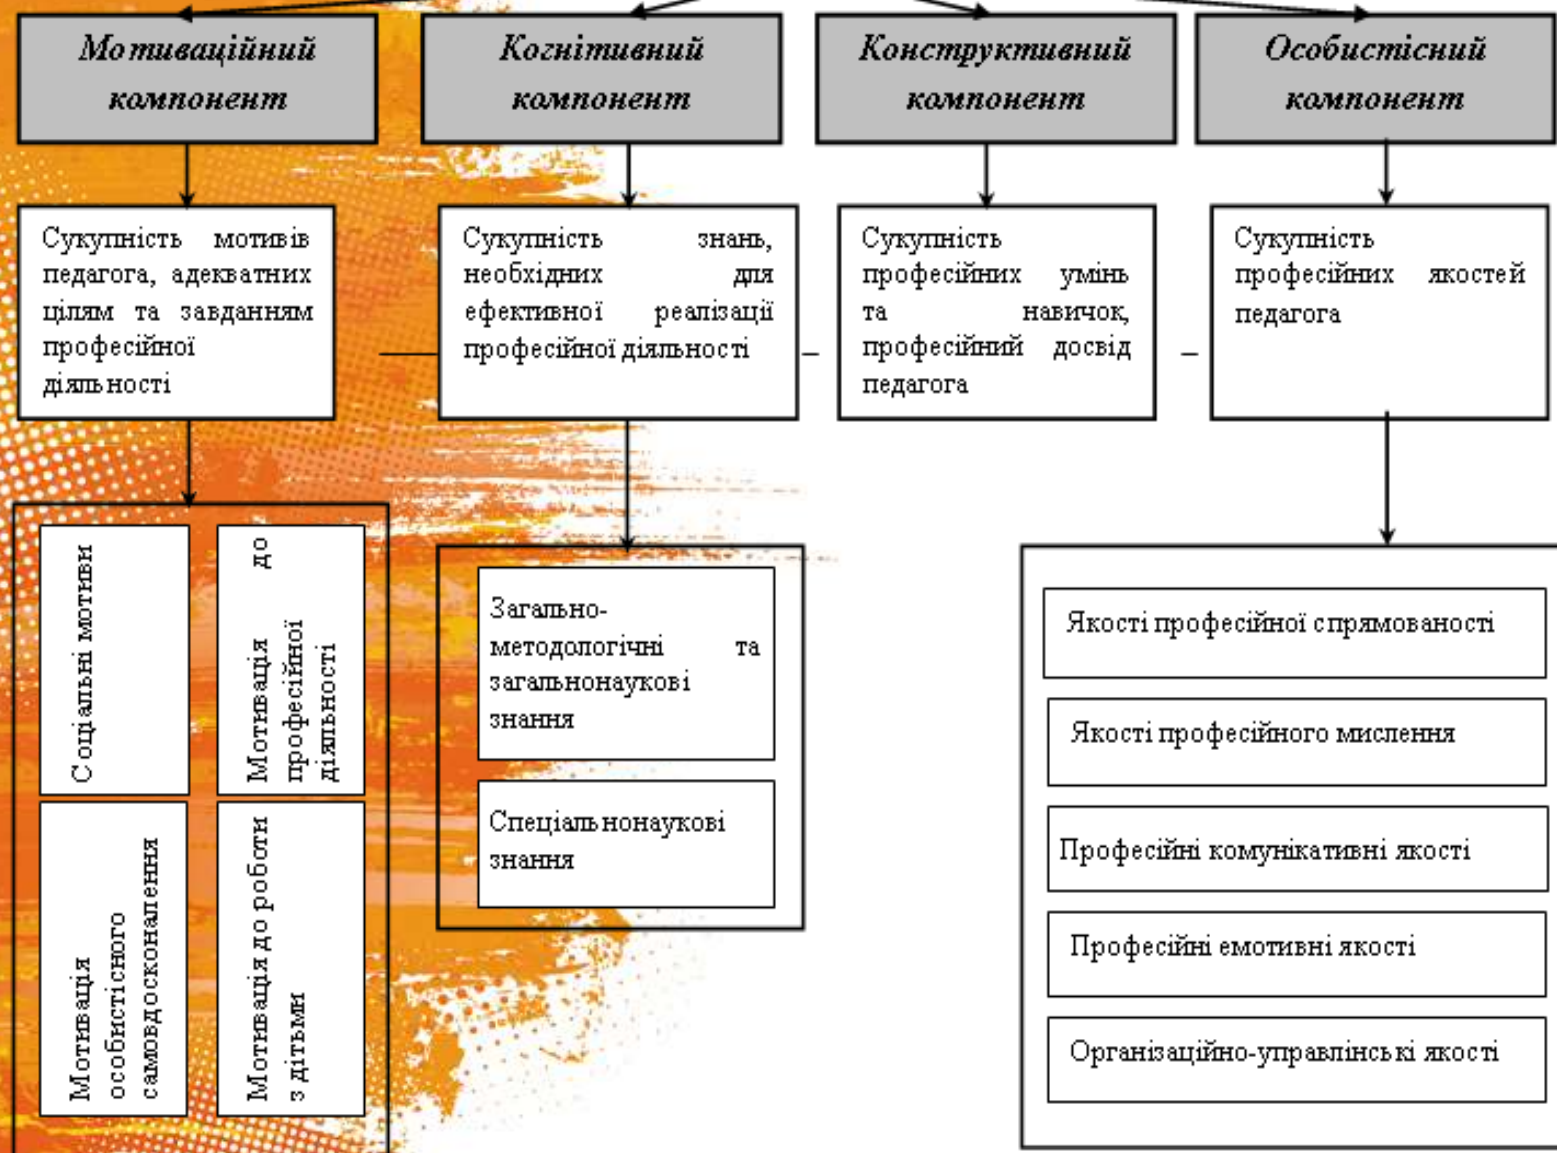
Мотиваційний компонент

Когнітивний компонент

Конструктивний компонент

Особистісний компонент

Сукупність мотивів педагога, адекватних цілям та завданням професійної діяльності

Сукупність знань, необхідних для ефективної реалізації професійної діяльності

Сукупність професійних умінь та навичок, професійний досвід педагога

Сукупність професійних якостей педагога

Соціальні мотиви

Мотивація до професійної діяльності

Мотивація особистісного самовдосконалення

Мотивація до роботи з дітьми

Загально-методологічні та загальнонаукові знання

Спеціальнонаукові знання

Якості професійної спрямованості

Якості професійного мислення

Професійні комунікативні якості

Професійні емотивні якості

Організаційно-управлінські якості